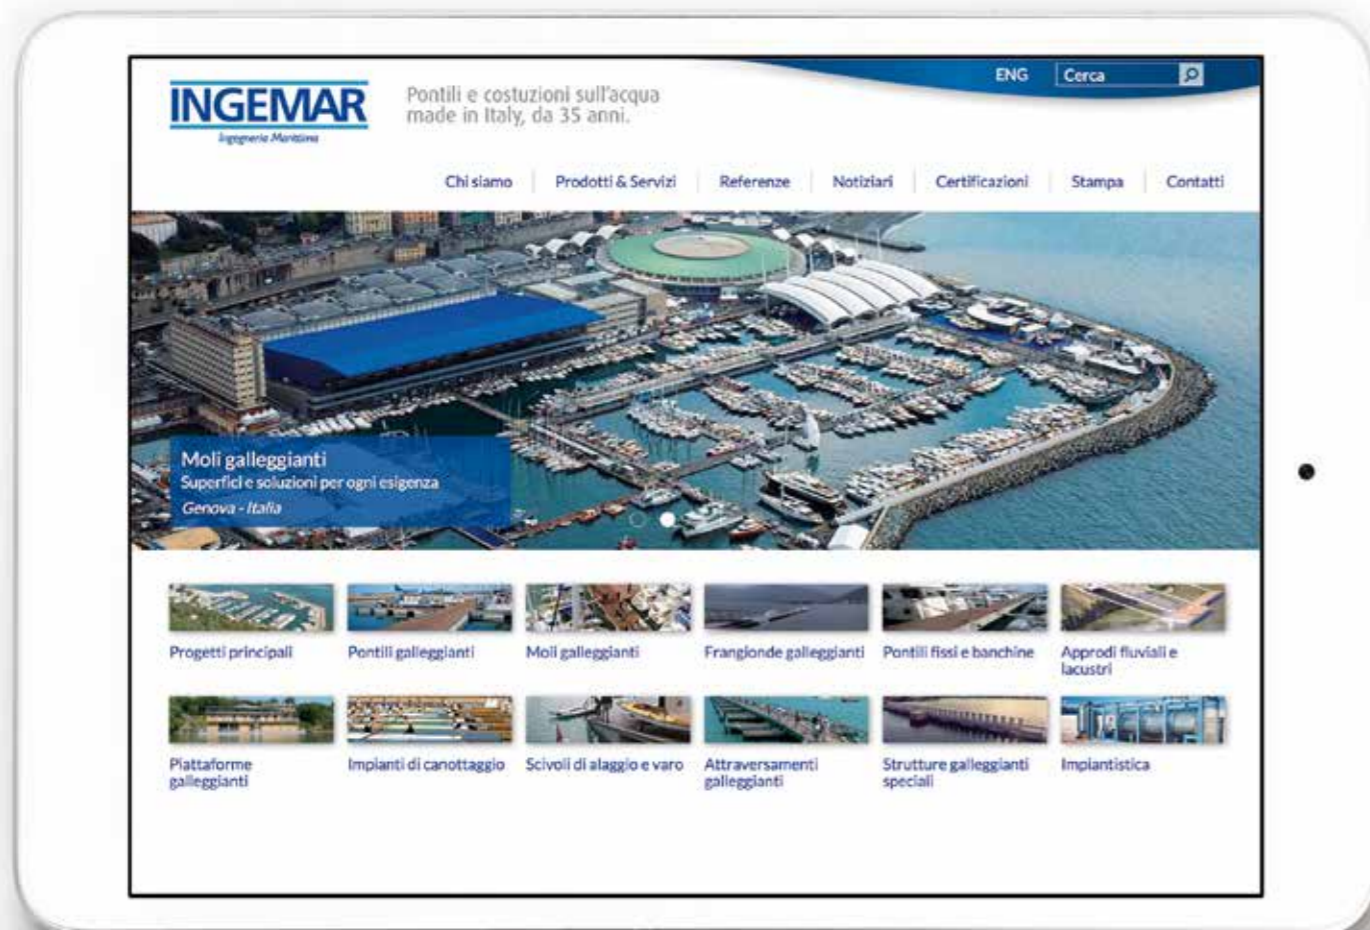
INGEMAR
Ingegneria Marittima

Pontili e costuzioni sull'acqua made in Italy, da 35 anni.

ENG Cerca

Chi siamo | Prodotti & Servizi | Referenze | Notiziari | Certificazioni | Stampa | Contatti

Moli galleggianti
Superfici e soluzioni per ogni esigenza
Genova - Italia

Progetti principali
Pontili galleggianti
Moli galleggianti
Frangionde galleggianti
Pontili fissi e banchine
Approdi fluviali e lacustri

Piattaforme galleggianti
Impianti di canottaggio
Scivoli di alaggio e varo
Attraversamenti galleggianti
Strutture galleggianti speciali
Impiantistica